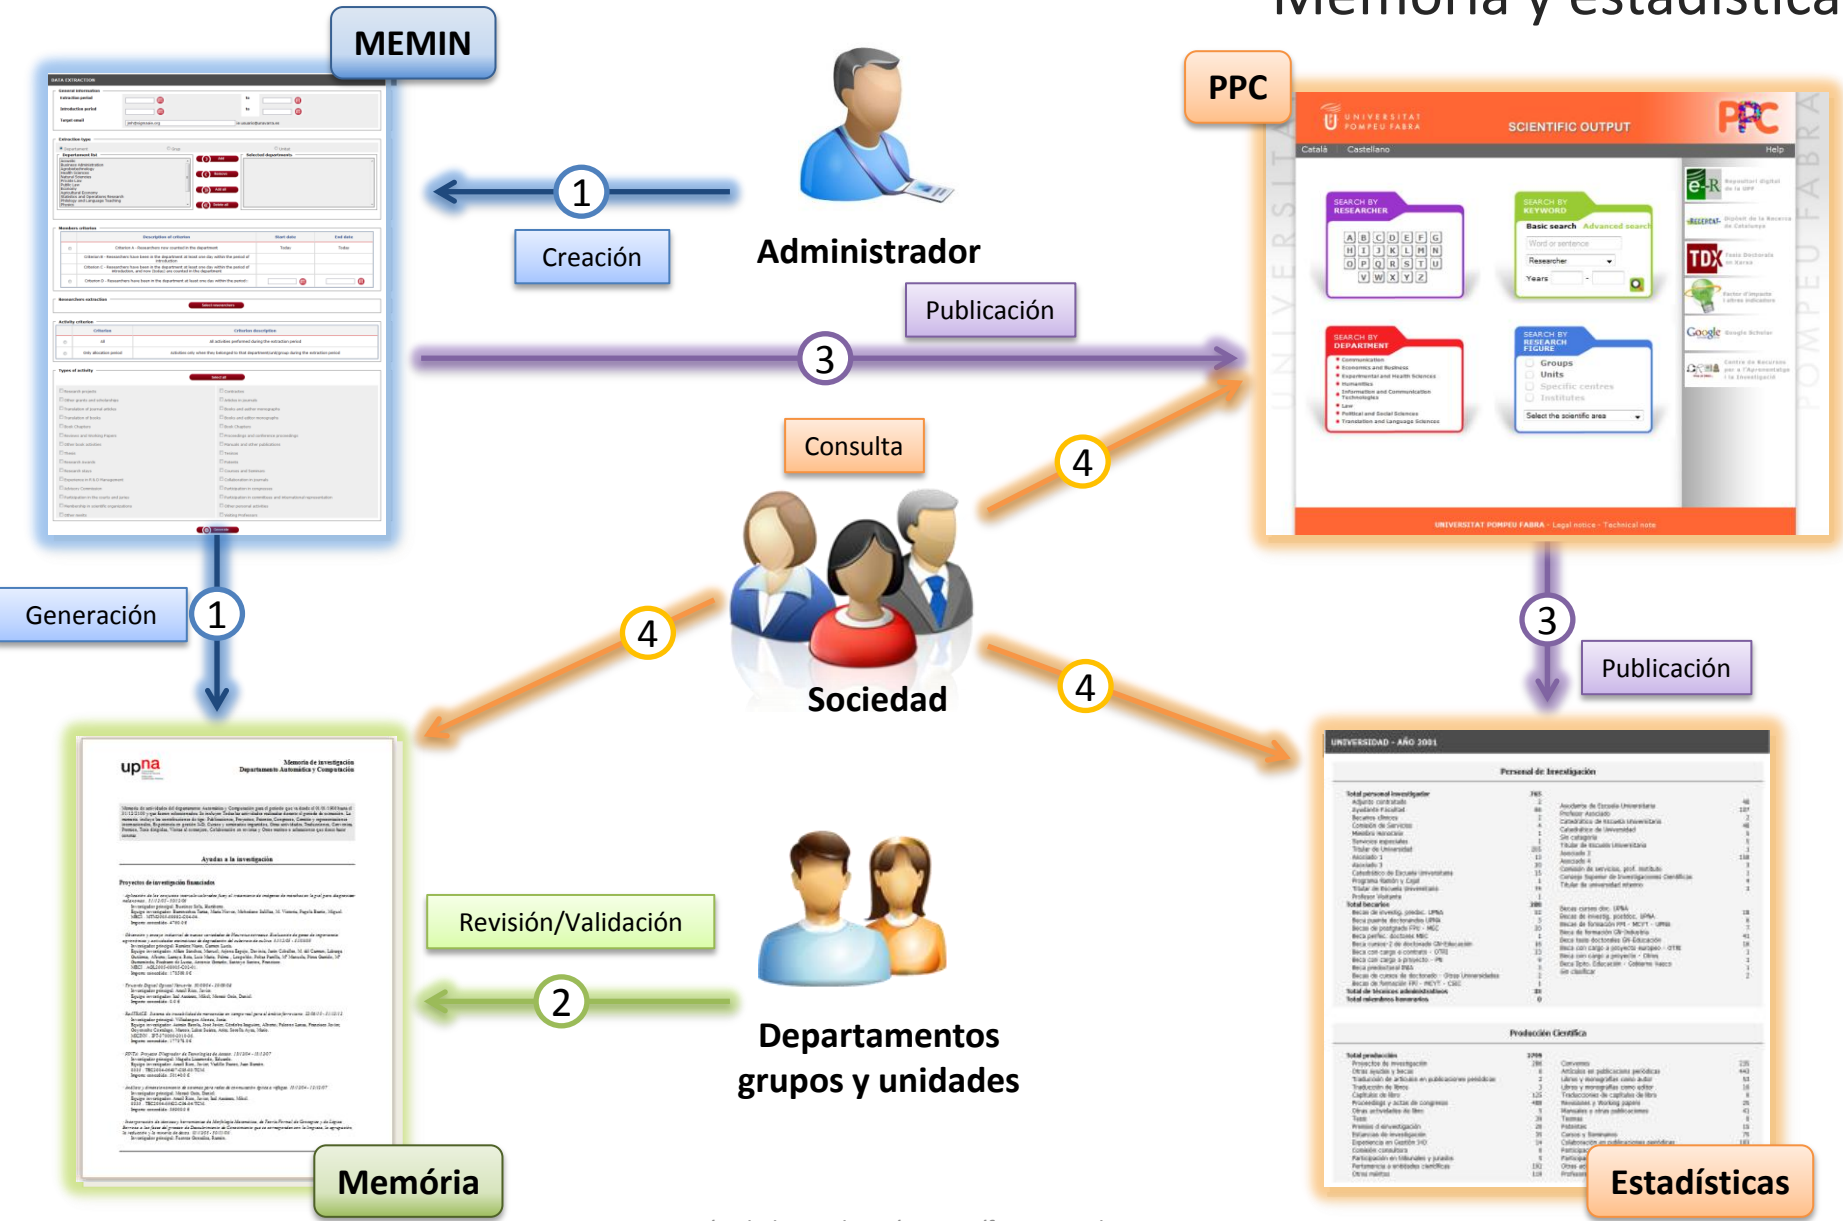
Memoria y estadística

MEMIN

1

Creación

Administrador

PPC

SCIENTIFIC OUTPUT

Català Castellano Help

SEARCH BY RESEARCHER

SEARCH BY KEYWORD

Basic search Advanced search

SEARCH BY DEPARTMENT

SEARCH BY RESEARCH FIGURE

Groups
Units
Specific centres
Institutes

UNIVERSITAT POMPEU FABRA

Publicación

3

Consulta

4

Generación

1

4

Sociedad

4

3

Publicación

upna

Memoria de investigación
Departamento Automática y Computación

Ayudas a la investigación

Proyectos de investigación financiados

Revisión/Validación

2

Departamentos grupos y unidades

Memória

UNIVERSIDAD - AÑO 2001

Personal de Investigación

Producción Científica

Estadísticas